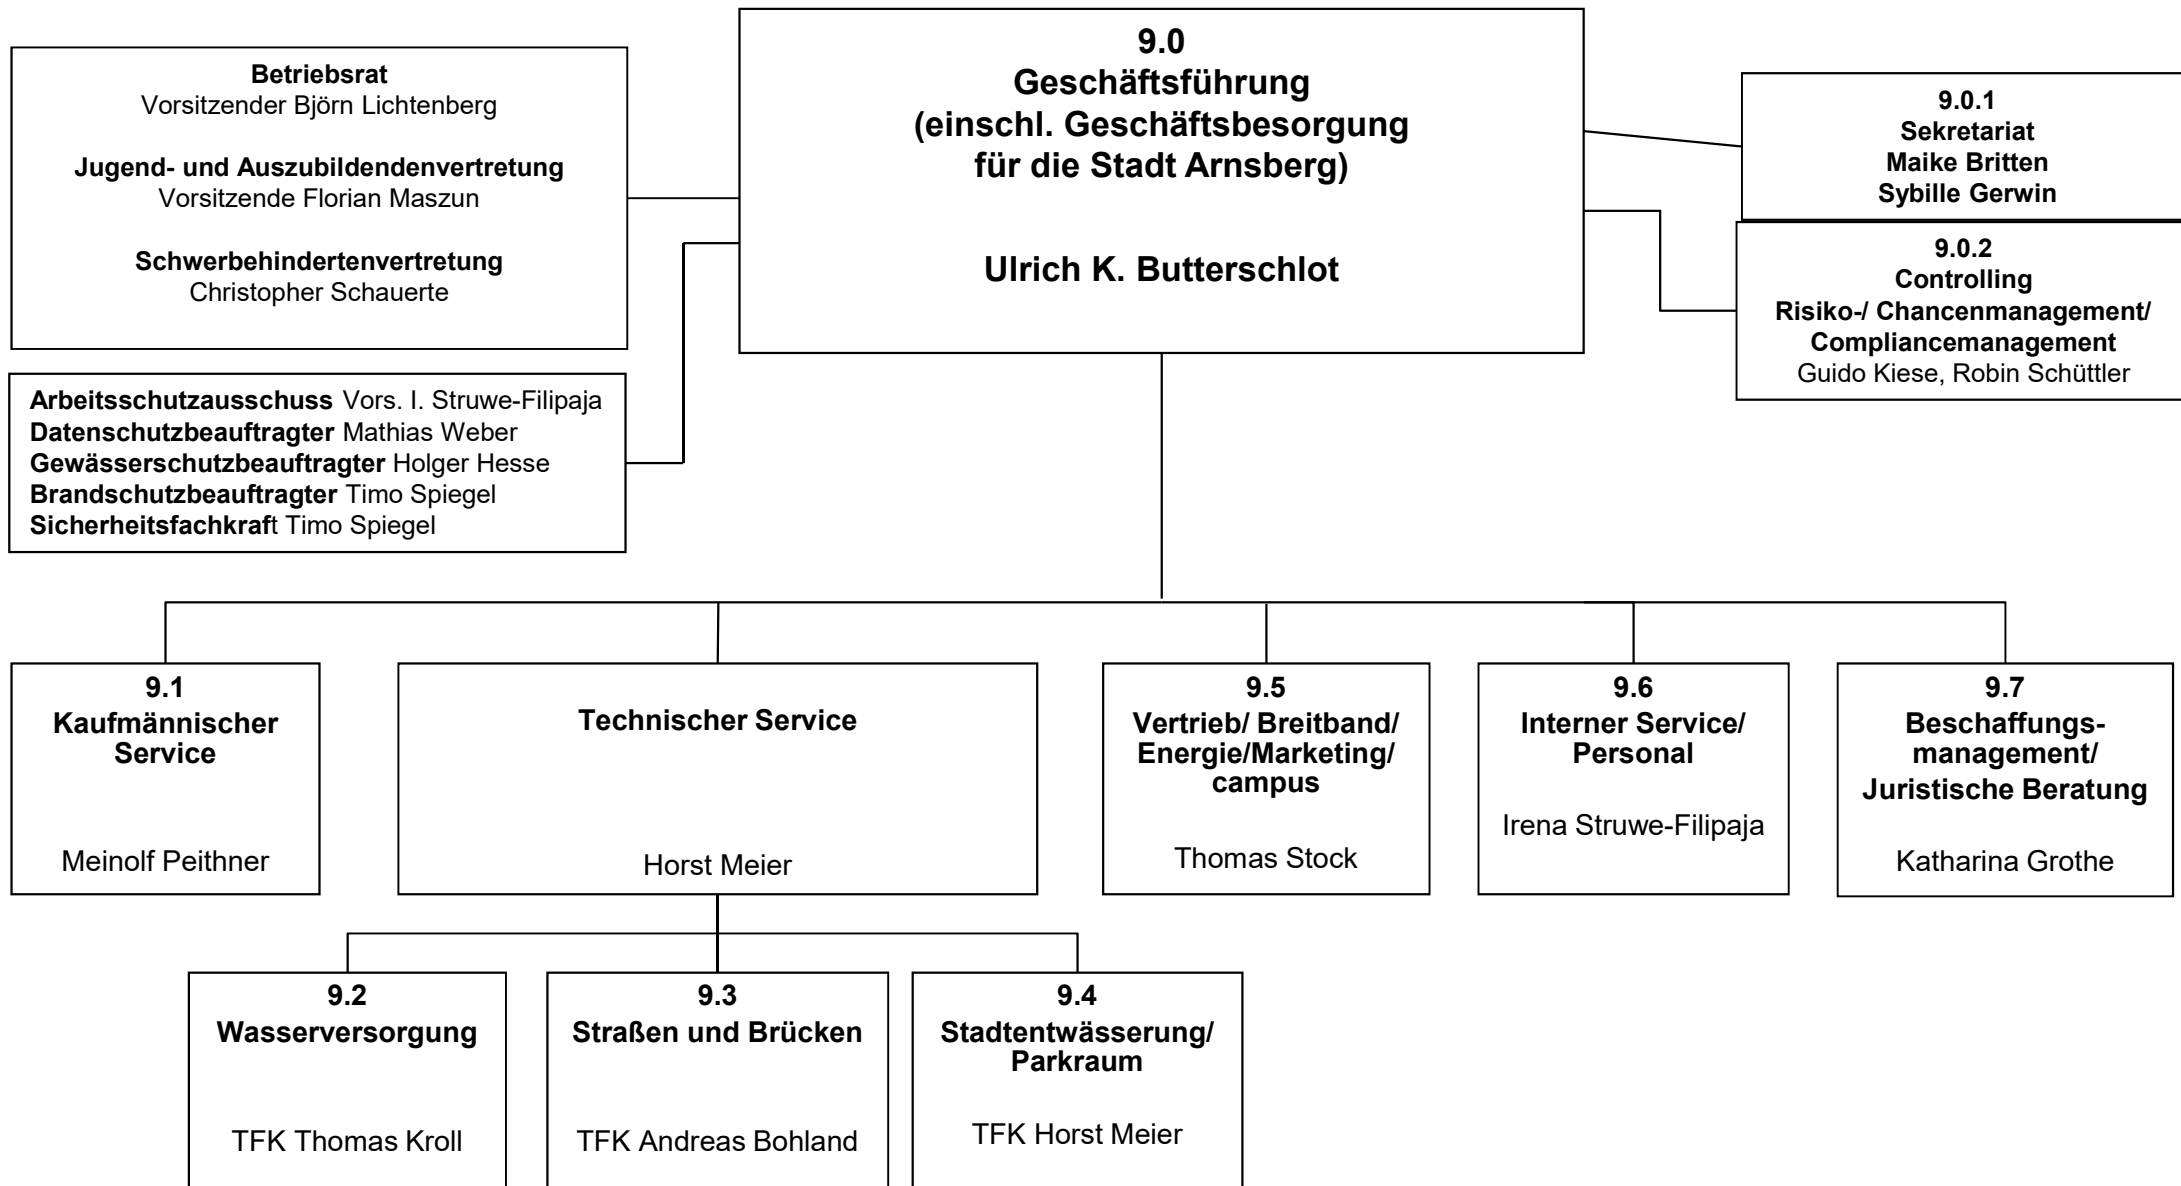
Betriebsrat
Vorsitzender Björn Lichtenberg

Jugend- und Auszubildendenvertretung
Vorsitzende Florian Maszun

Schwerbehindertenvertretung
Christopher Schauerte

9.0
Geschäftsführung
(einschl. Geschäftsbesorgung für die Stadt Arnsberg)

Ulrich K. Butterschlot

9.0.1
Sekretariat
Maike Britten
Sybille Gerwin

9.0.2
Controlling
Risiko-/ Chancenmanagement/ Compliancemanagement
Guido Kiese, Robin Schüttler

Arbeitsschutzausschuss Vors. I. Struwe-Filipaja
Datenschutzbeauftragter Mathias Weber
Gewässerschutzbeauftragter Holger Hesse
Brandschutzbeauftragter Timo Spiegel
Sicherheitsfachkraft Timo Spiegel

9.1
Kaufmännischer Service

Meinolf Peithner

Technischer Service

Horst Meier

9.5
Vertrieb/ Breitband/ Energie/Marketing/ campus

Thomas Stock

9.6
Interner Service/ Personal

Irena Struwe-Filipaja

9.7
Beschaffungsmanagement/
Juristische Beratung

Katharina Grothe

9.2
Wasserversorgung

TFK Thomas Kroll

9.3
Straßen und Brücken

TFK Andreas Bohland

9.4
Stadtentwässerung/ Parkraum

TFK Horst Meier